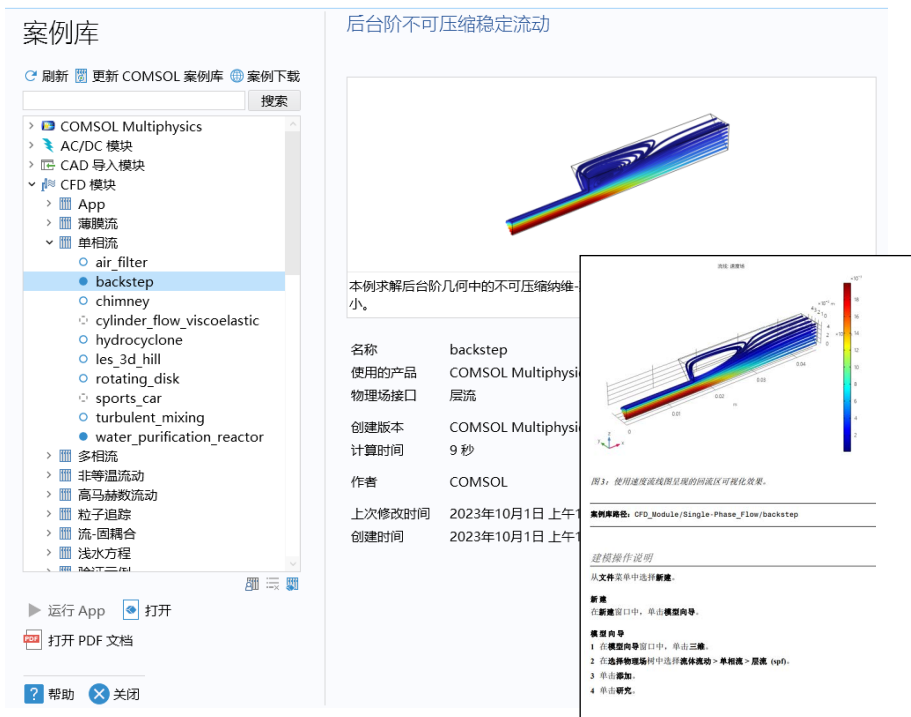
案例库

刷新 更新 COMSOL 案例库 案例下载

搜索

COMSOL Multiphysics
AC/DC 模块
CAD 导入模块
CFD 模块
App
薄膜流
单相流
air_filter
backstep
chimney
cylinder_flow_viscoelastic
hydrocyclone
les_3d_hill
rotating_disk
sports_car
turbulent_mixing
water_purification_reactor
多相流
非等温流动
高马赫数流动
粒子追踪
流-固耦合
浅水方程
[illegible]

运行 App 打开

打开 PDF 文档

帮助 关闭

后台阶不可压缩稳定流动

本例求解后台阶几何中的不可压缩纳维-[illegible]
小。

| 名称 | backstep |
|---|---|
| 使用的产品 | COMSOL Multiphysi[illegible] |
| 物理场接口 | 层流 |
| 创建版本 | COMSOL Multiphysi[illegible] |
| 计算时间 | 9 秒 |
| 作者 | COMSOL |
| 上次修改时间 | 2023年10月1日 上午1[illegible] |
| 创建时间 | 2023年10月1日 上午1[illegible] |

流线 速度场

图 3：使用速度流线图呈现的回流区可视化效果。

案例库路径：CFD_Module/Single-Phase_Flow/backstep

建模操作说明

从文件菜单中选择新建。

新建
在新建窗口中，单击模型向导。

模型向导
1 在模型向导窗口中，单击三维。
2 在选择物理场树中选择流体流动 > 单相流 > 层流 (spf)。
3 单击添加。
4 单击研究。